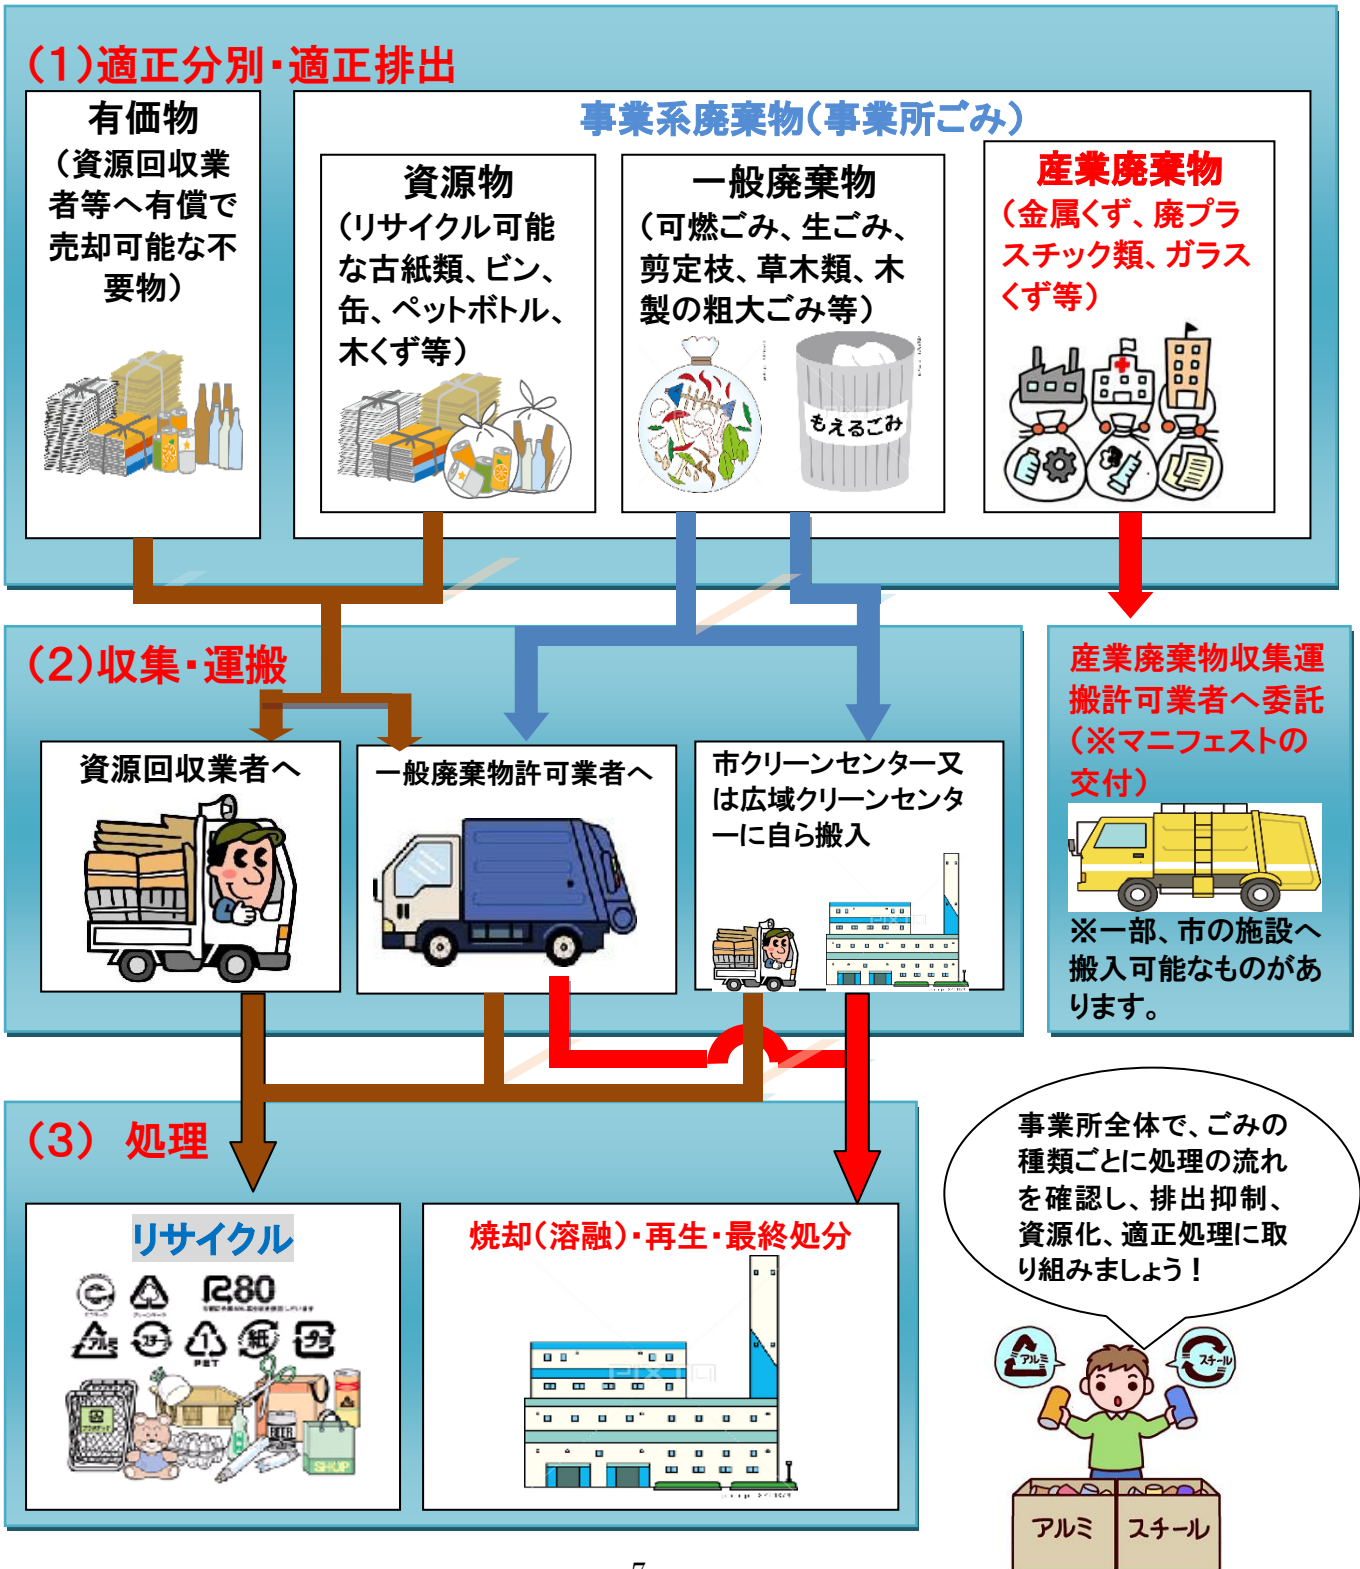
(1)適正分別・適正排出

有価物
(資源回収業者等へ有償で売却可能な不要物)

事業系廃棄物(事業所ごみ)

資源物
(リサイクル可能な古紙類、ビン、缶、ペットボトル、木くず等)

一般廃棄物
(可燃ごみ、生ごみ、剪定枝、草木類、木製の粗大ごみ等)

もえるごみ

産業廃棄物
(金属くず、廃プラスチック類、ガラスくず等)

(2)収集・運搬

資源回収業者へ

一般廃棄物許可業者へ

市クリーンセンター又は広域クリーンセンターに自ら搬入

産業廃棄物収集運搬許可業者へ委託
(※マニフェストの交付)

※一部、市の施設へ搬入可能なものがあります。

(3) 処理

リサイクル

R80

アルミ

スチール

紙

プラ

PET

焼却(溶融)・再生・最終処分

事業所全体で、ごみの種類ごとに処理の流れを確認し、排出抑制、資源化、適正処理に取り組みましょう!

アルミ

スチール

アルミ

スチール

7